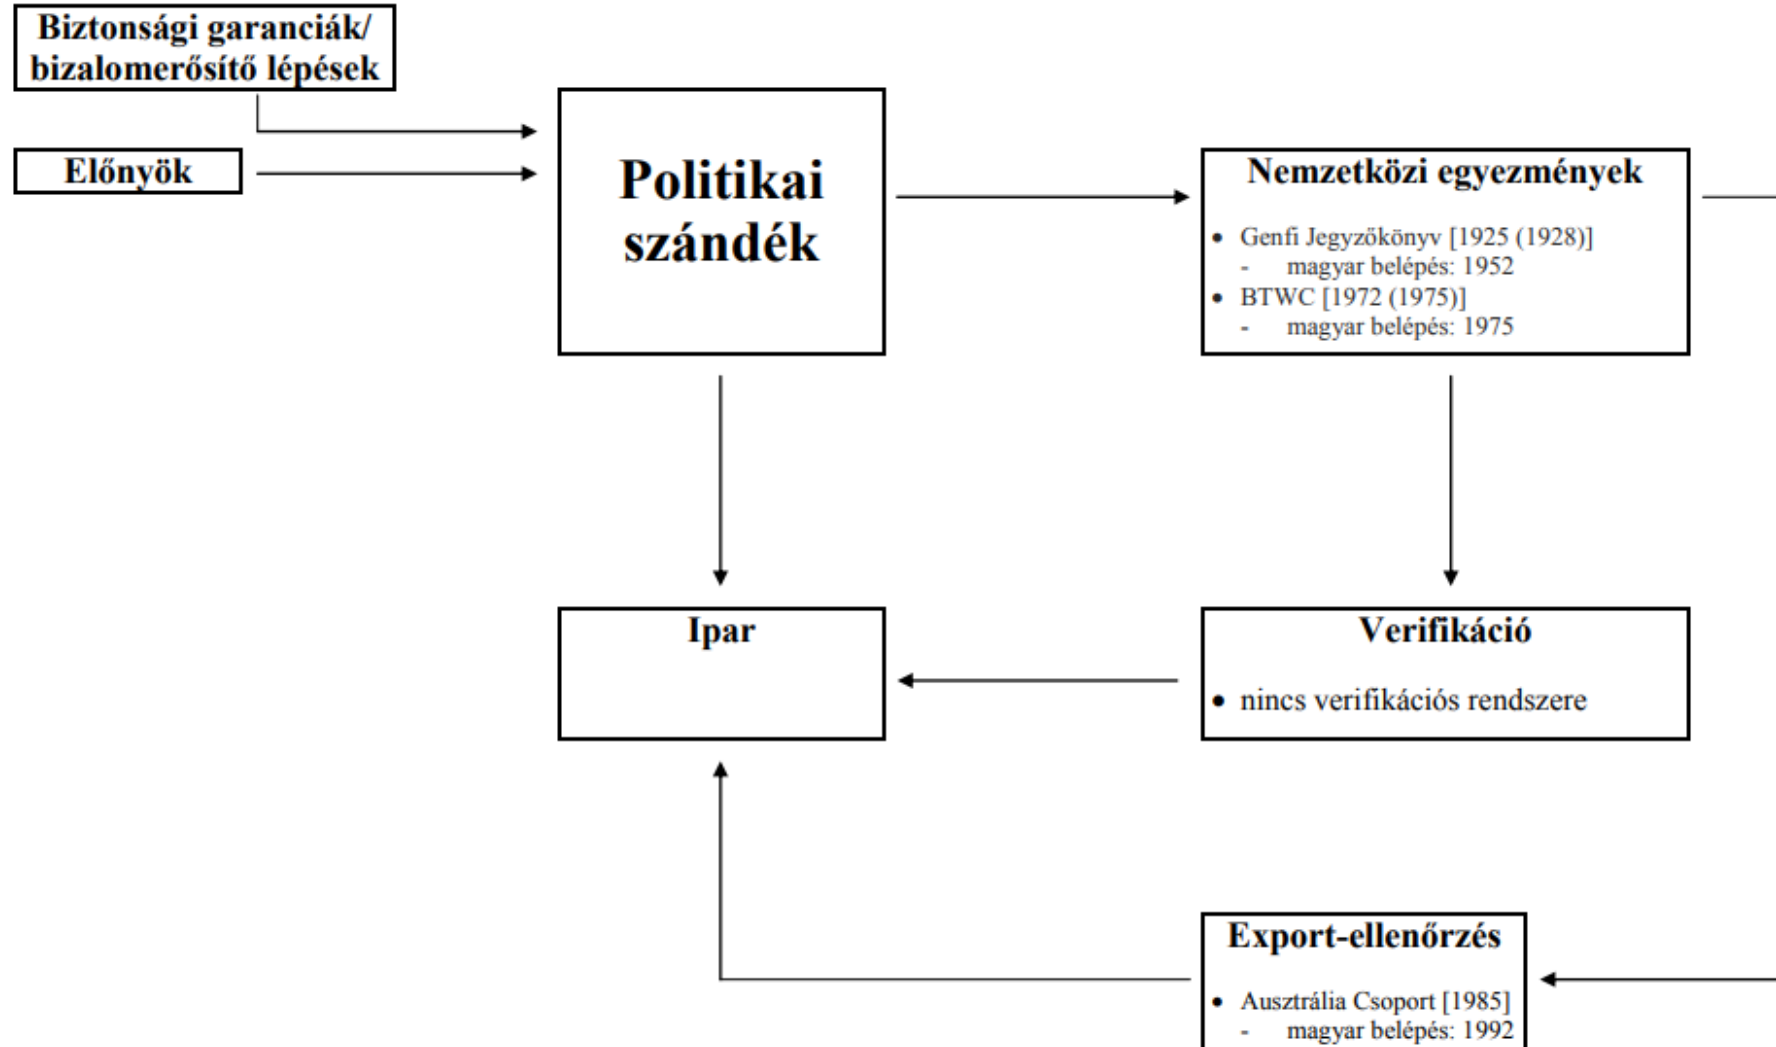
Biztonsági garanciák/ bizalomerősítő lépések

Előnyök

Politikai szándék

Nemzetközi egyezmények

• Genfi Jegyzőkönyv [1925 (1928)]
- magyar belépés: 1952
• BTWC [1972 (1975)]
- magyar belépés: 1975

Ipar

Verifikáció

• nincs verifikációs rendszere

Export-ellenőrzés

• Ausztrália Csoport [1985]
- magyar belépés: 1992